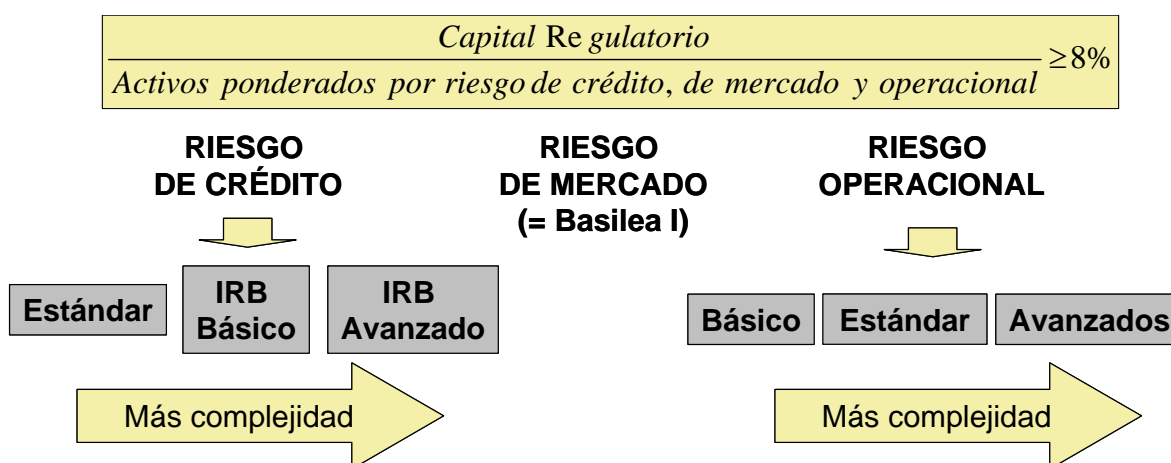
$\frac{Capital\ Regulatorio}{Activos\ ponderados\ por\ riesgo\ de\ crédito,\ de\ mercado\ y\ operacional} \geq 8\%$

RIESGO DE CRÉDITO

RIESGO DE MERCADO (= Basilea I)

RIESGO OPERACIONAL

Estándar

IRB Básico

IRB Avanzado

Más complejidad

Básico

Estándar

Avanzados

Más complejidad